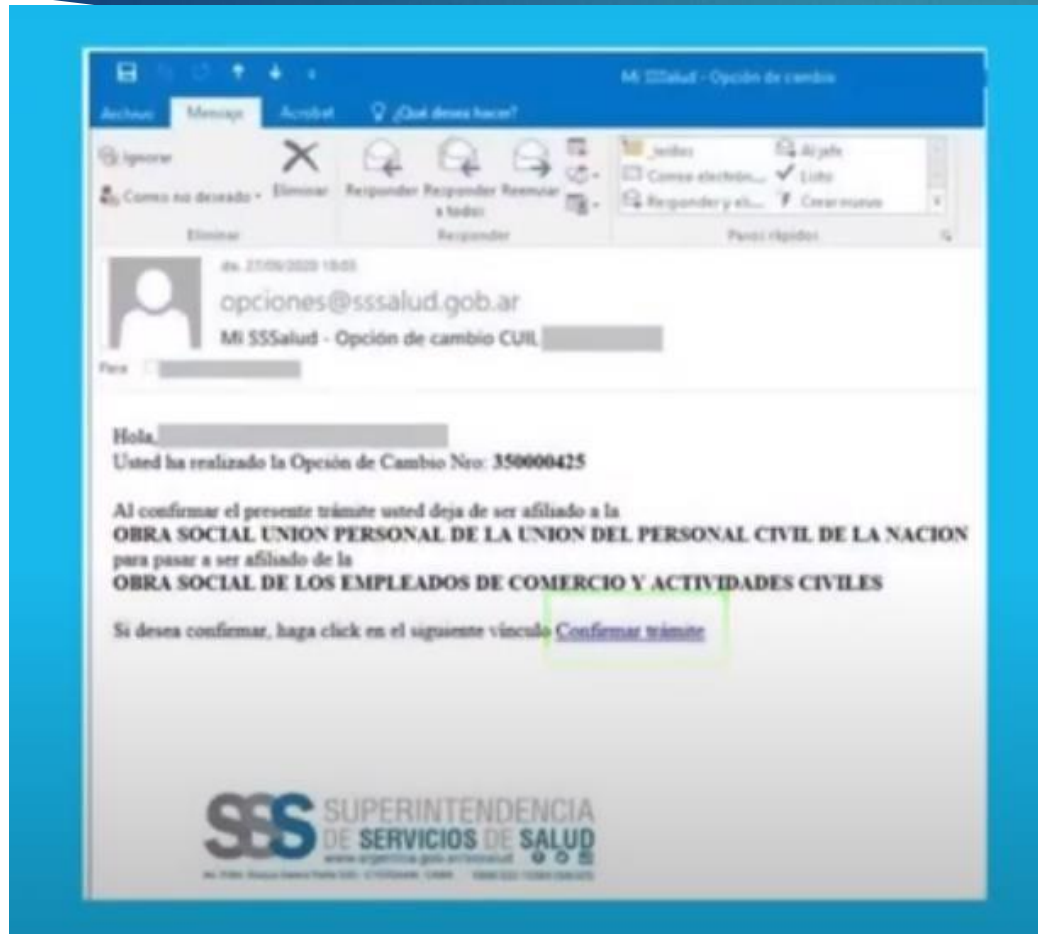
Mi SSSalud - Opción de cambio

Archivo Mensaje Acrobat ¿Qué desea hacer?

Ignorar
Como no deseado
Eliminar
Eliminar
Responder
Responder a todos
Reenviar
Responder
_sedes
Correo electrón...
Responder y eli...
Al jefe
Listo
Crear nuevo
Pasos rápidos

do. 27/09/2020 19:03
opciones@sssalud.gob.ar
Mi SSSalud - Opción de cambio CUIL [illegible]
Para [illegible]

Hola, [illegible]
Usted ha realizado la Opción de Cambio Nro: **350000425**

Al confirmar el presente trámite usted deja de ser afiliado a la
**OBRA SOCIAL UNION PERSONAL DE LA UNION DEL PERSONAL CIVIL DE LA NACION**
para pasar a ser afiliado de la
**OBRA SOCIAL DE LOS EMPLEADOS DE COMERCIO Y ACTIVIDADES CIVILES**

Si desea confirmar, haga click en el siguiente vínculo Confirmar trámite

SSS SUPERINTENDENCIA DE SERVICIOS DE SALUD
www.argentina.gob.ar/sssalud
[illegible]